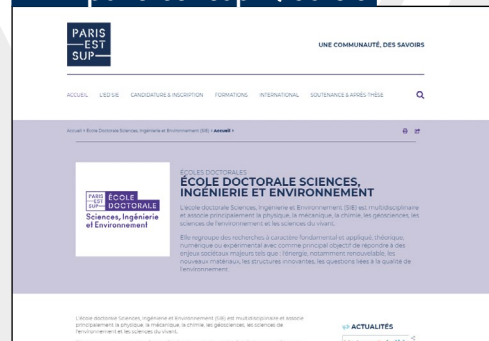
PARIS
EST
SUP

UNE COMMUNAUTÉ, DES SAVOIRS

ACCUEIL L'ED SIE CANDIDATURE & INSCRIPTION FORMATIONS INTERNATIONAL SOUTENANCE & APRÈS-THÈSE

Accueil > École Doctorale Sciences, Ingénierie et Environnement (SIE) > Accueil >

PARIS EST SUP ÉCOLE DOCTORALE
Sciences, Ingénierie et Environnement

ÉCOLES DOCTORALES
ÉCOLE DOCTORALE SCIENCES, INGÉNIERIE ET ENVIRONNEMENT

L'école doctorale Sciences, Ingénierie et Environnement (SIE) est multidisciplinaire et associe principalement la physique, la mécanique, la chimie, les géosciences, les sciences de l'environnement et les sciences du vivant.

Elle regroupe des recherches à caractère fondamental et appliqué, théorique, numérique ou expérimental avec comme principal objectif de répondre à des enjeux sociétaux majeurs tels que : l'énergie, notamment renouvelable, les nouveaux matériaux, les structures innovantes, les questions liées à la qualité de l'environnement...

L'École doctorale Sciences, Ingénierie et Environnement (SIE) est multidisciplinaire et associe principalement la physique, la mécanique, la chimie, les géosciences, les sciences de l'environnement et les sciences du vivant.

ACTUALITÉS